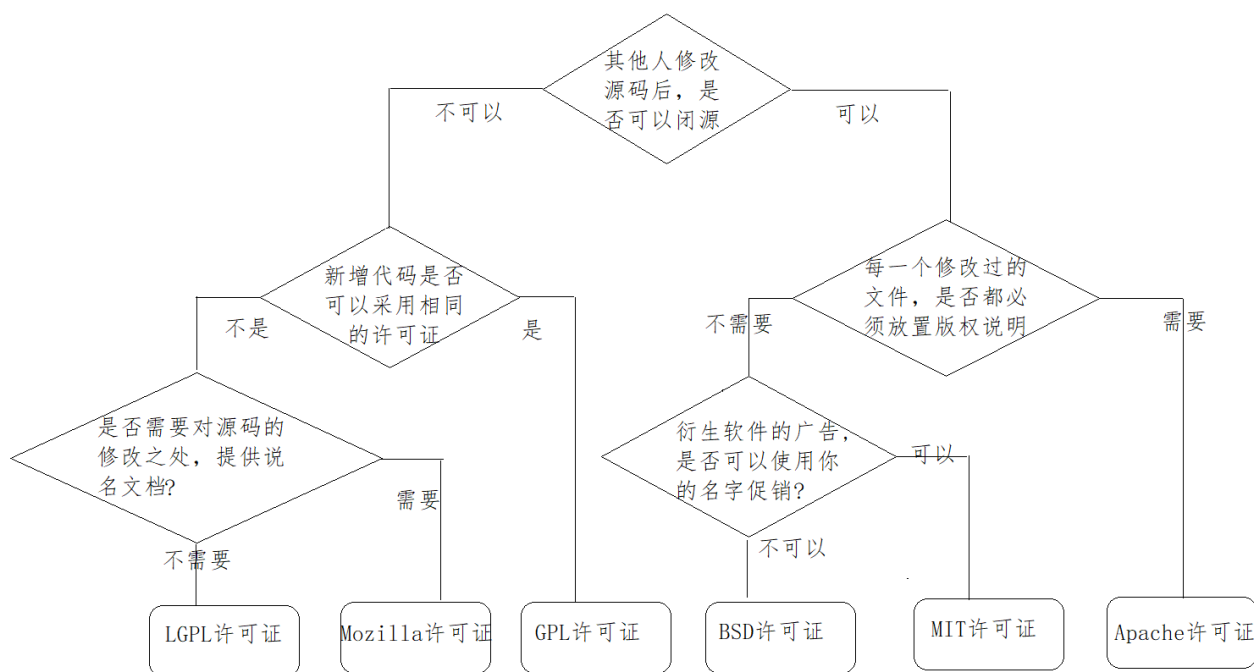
其他人修改源码后，是否可以闭源

不可以

可以

新增代码是否可以采用相同的许可证

不是

是

每一个修改过的文件，是否都必须放置版权说明

不需要

需要

是否需要对源码的修改之处，提供说名文档?

需要

不需要

衍生软件的广告，是否可以使用你的名字促销?

可以

不可以

LGPL许可证

Mozilla许可证

GPL许可证

BSD许可证

MIT许可证

Apache许可证